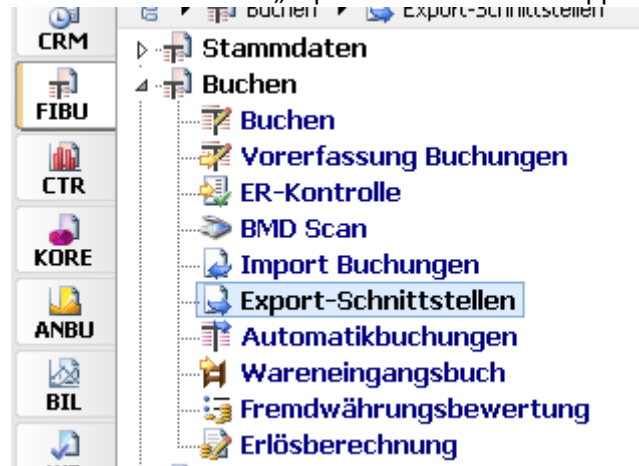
CRM
FIBU
CTR
KORE
ANBU
BIL

Buchen ▸ Export-Schnittstellen

Stammdaten
Buchen
Buchen
Vorerfassung Buchungen
ER-Kontrolle
BMD Scan
Import Buchungen
Export-Schnittstellen
Automatikbuchungen
Wareneingangsbuch
Fremdwährungsbewertung
Erlösberechnung